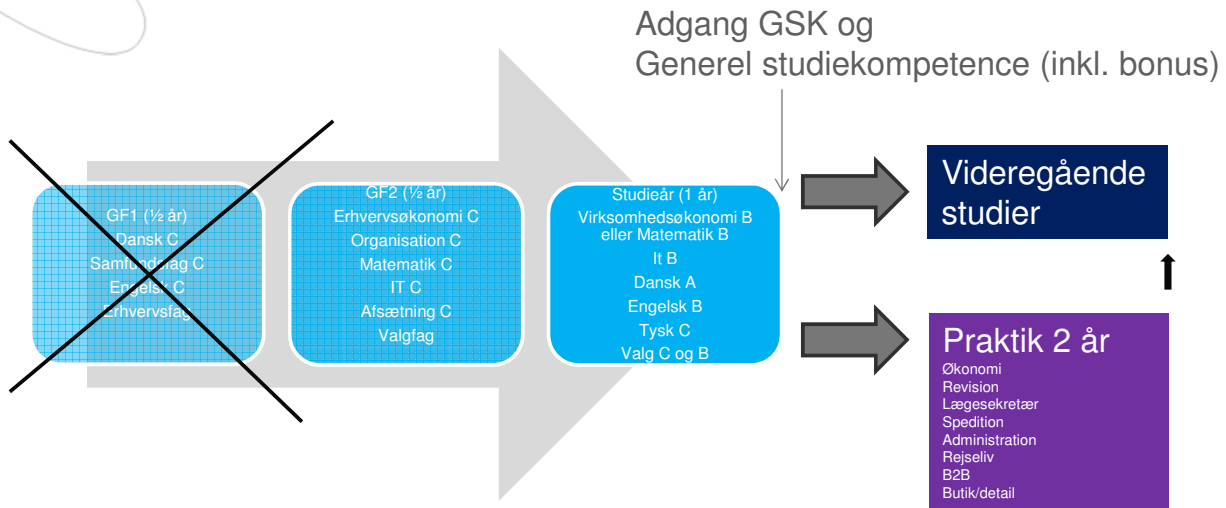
Adgang GSK og
Generel studiekompetence (inkl. bonus)

GF1 (½ år)
Dansk C
Samfundsfag C
Engelsk C
Erhvervsfag

GF2 (½ år)
Erhvervsøkonomi C
Organisation C
Matematik C
IT C
Afsætning C
Valgfag

Studieår (1 år)
Virksomhedsøkonomi B eller Matematik B
It B
Dansk A
Engelsk B
Tysk C
Valg C og B

Videregående studier

Praktik 2 år
Økonomi
Revision
Lægesekretær
Spedition
Administration
Rejseliv
B2B
Butik/detail